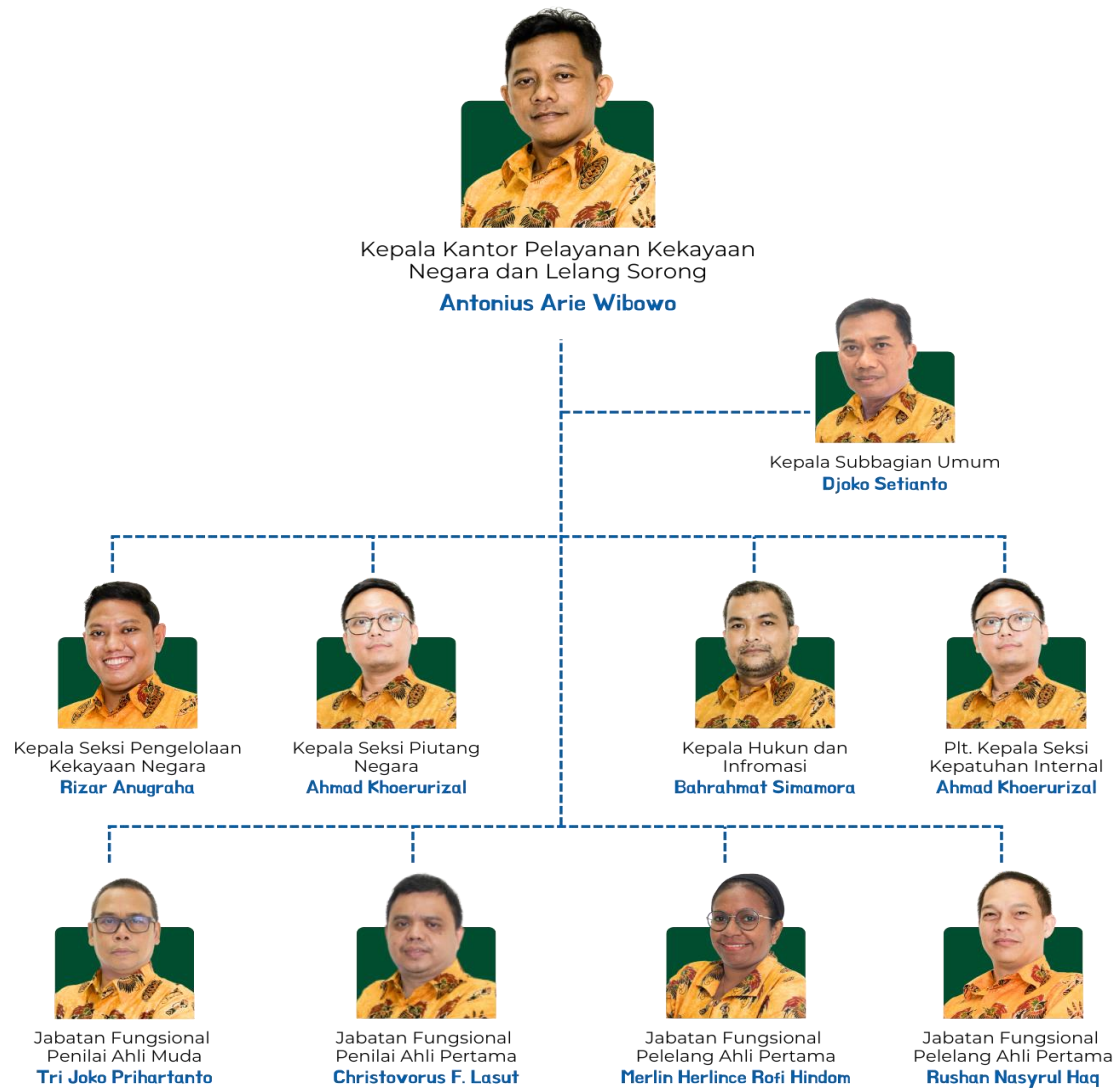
Kepala Kantor Pelayanan Kekayaan Negara dan Lelang Sorong
Antonius Arie Wibowo

Kepala Subbagian Umum
Djoko Setianto

Kepala Seksi Pengelolaan Kekayaan Negara
Rizar Anugraha

Kepala Seksi Piutang Negara
Ahmad Khoerurizal

Kepala Hukun dan Infromasi
Bahrahmat Simamora

Plt. Kepala Seksi Kepatuhan Internal
Ahmad Khoerurizal

Jabatan Fungsional Penilai Ahli Muda
Tri Joko Prihartanto

Jabatan Fungsional Penilai Ahli Pertama
Christovorus F. Lasut

Jabatan Fungsional Pelelang Ahli Pertama
Merlin Herlince Rofi Hindom

Jabatan Fungsional Pelelang Ahli Pertama
Rushan Nasyrul Haq